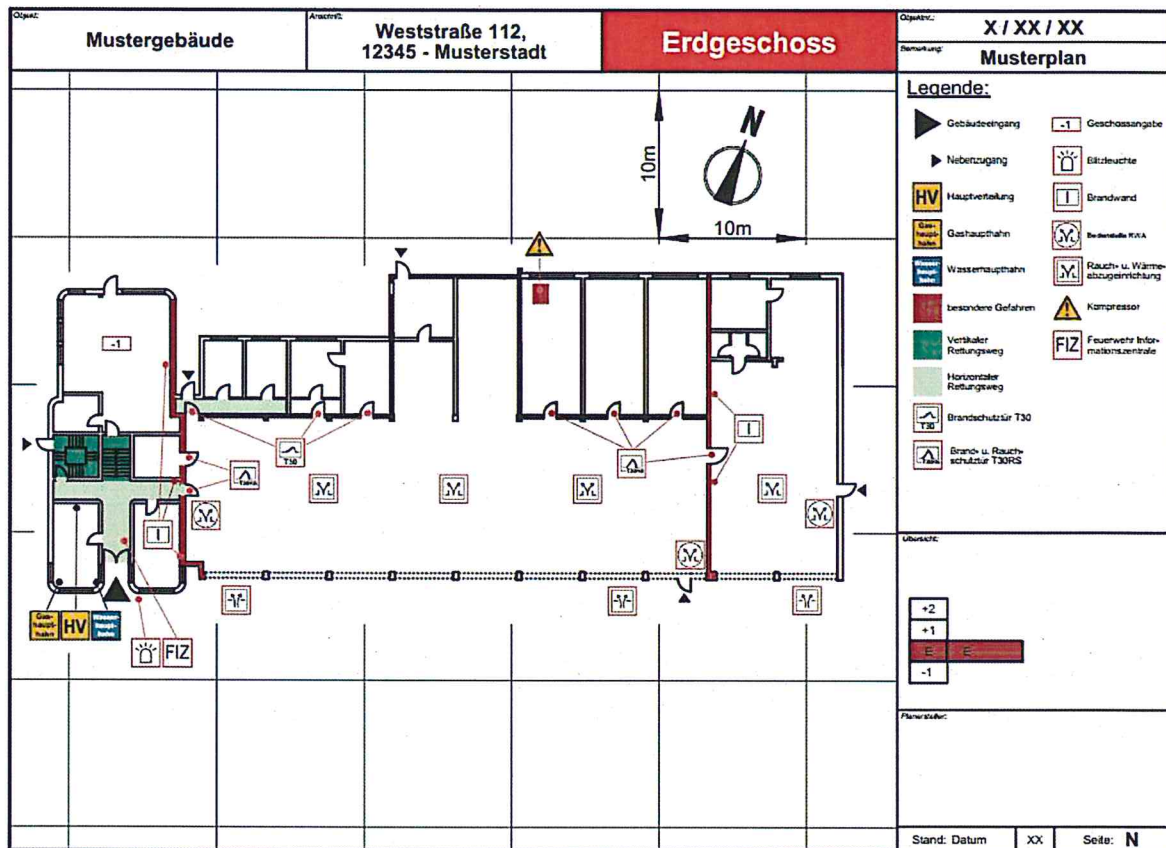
Objekt: Mustergebäude

Anschrift: Weststraße 112, 12345 - Musterstadt

Erdgeschoss

Objektnr.: X / XX / XX

Bemerkung: Musterplan

Legende:

Gebäudeeingang
-1 Geschossangabe
Nebenzugang
Blitzleuchte
HV Hauptverteilung
Brandwand
Gashaupthahn
Bedienstelle RWA
Wasserhaupthahn
Rauch- u. Wärmeabzugseinrichtung
besondere Gefahren
Kompressor
Vertikaler Rettungsweg
FIZ Feuerwehr Informationszentrale
Horizontaler Rettungsweg
T30 Brandschutztür T30
T30RS Brand- u. Rauchschutztür T30RS

N

10m

10m

-1

T30

T30RS

Gashaupthahn HV Wasserhaupthahn

FIZ

Übersicht:

+2
+1
E E
-1

Planersteller:

Stand: Datum | XX | Seite: N